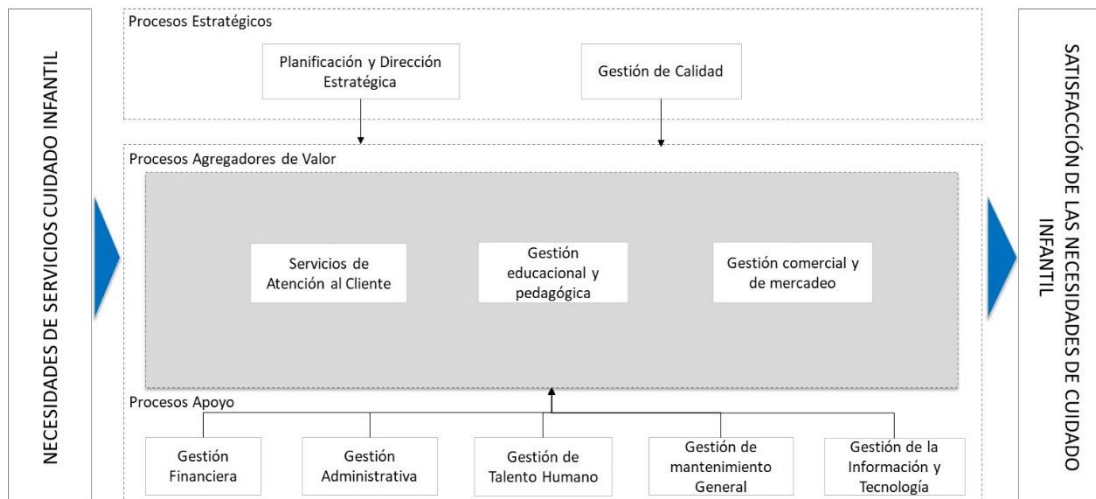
NECESIDADES DE SERVICIOS CUIDADO INFANTIL

Procesos Estratégicos

Planificación y Dirección Estratégica

Gestión de Calidad

Procesos Agregadores de Valor

Servicios de Atención al Cliente

Gestión educacional y pedagógica

Gestión comercial y de mercadeo

Procesos Apoyo

Gestión Financiera

Gestión Administrativa

Gestión de Talento Humano

Gestión de mantenimiento General

Gestión de la Información y Tecnología

SATISFACCIÓN DE LAS NECESIDADES DE CUIDADO INFANTIL